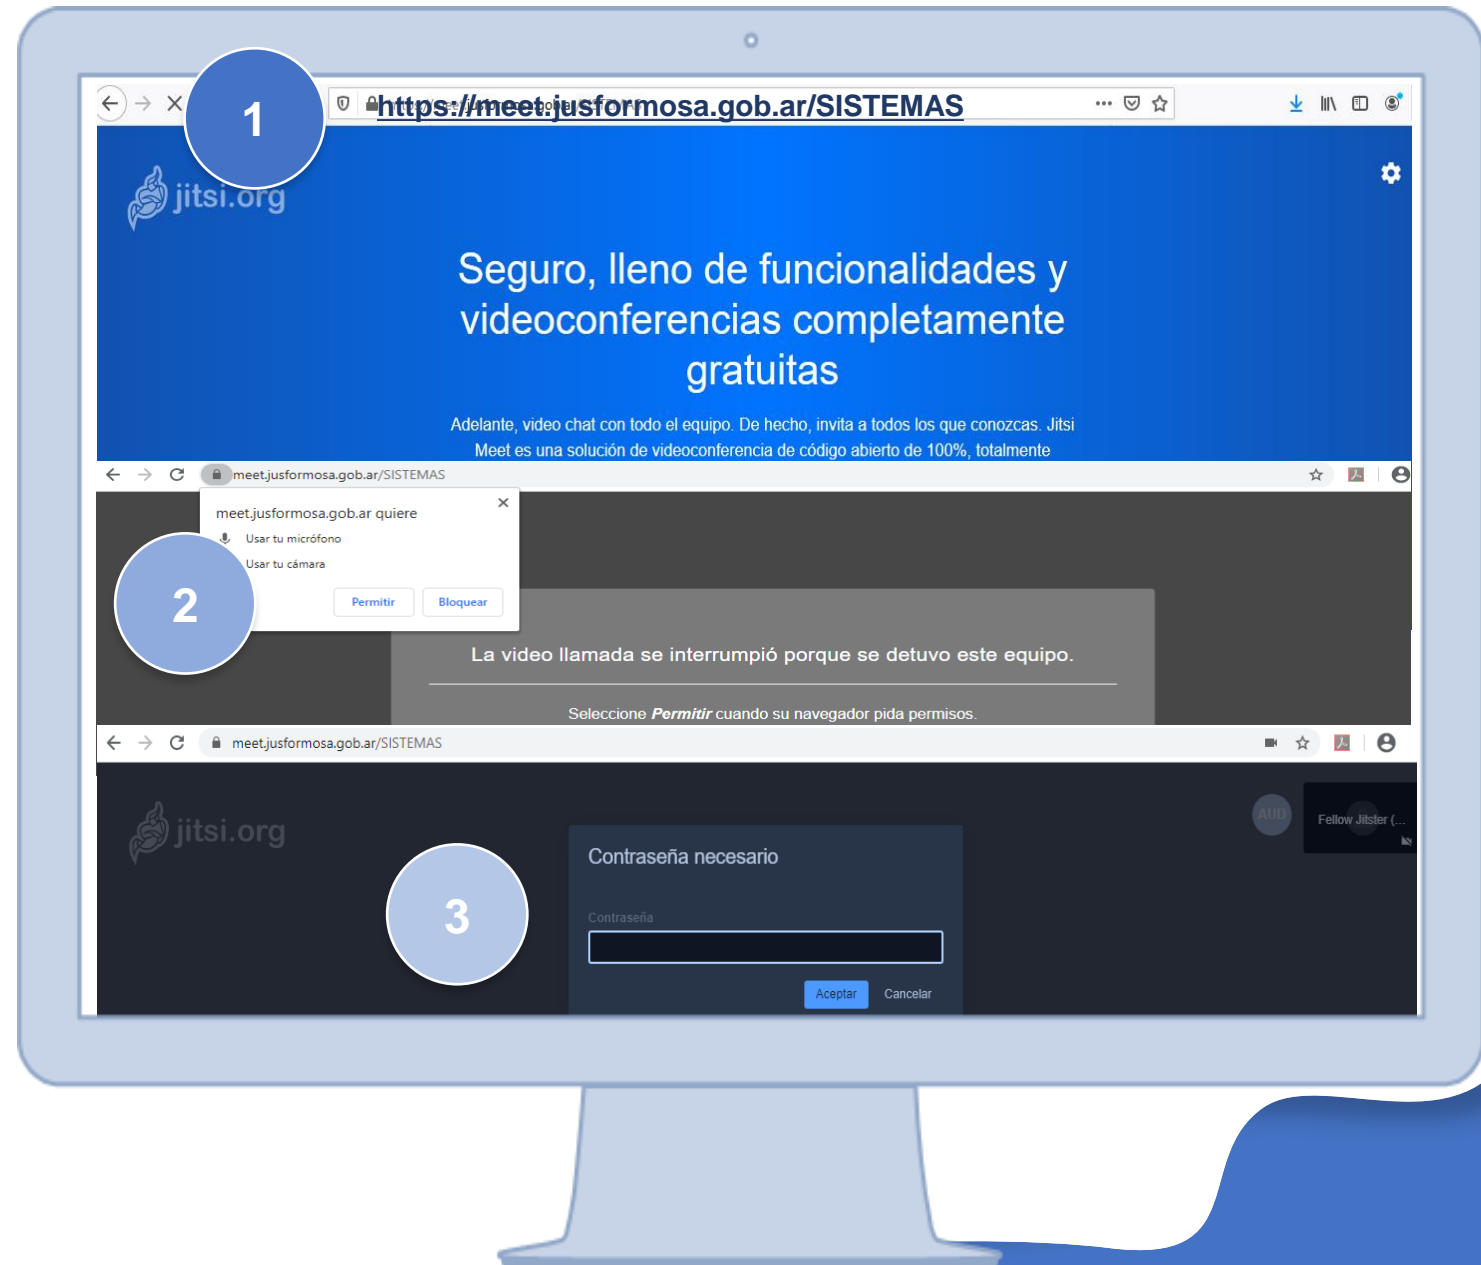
1

https://meet.jusformosa.gob.ar/SISTEMAS

jitsi.org

Seguro, lleno de funcionalidades y videoconferencias completamente gratuitas

Adelante, video chat con todo el equipo. De hecho, invita a todos los que conozcas. Jitsi Meet es una solución de videoconferencia de código abierto de 100%, totalmente

meet.jusformosa.gob.ar/SISTEMAS

meet.jusformosa.gob.ar quiere

Usar tu micrófono

Usar tu cámara

Permitir Bloquear

2

La video llamada se interrumpió porque se detuvo este equipo.

Seleccione *Permitir* cuando su navegador pida permisos.

meet.jusformosa.gob.ar/SISTEMAS

jitsi.org

AUD

Fellow Jitster (...

3

Contraseña necesario

Contraseña

Aceptar Cancelar